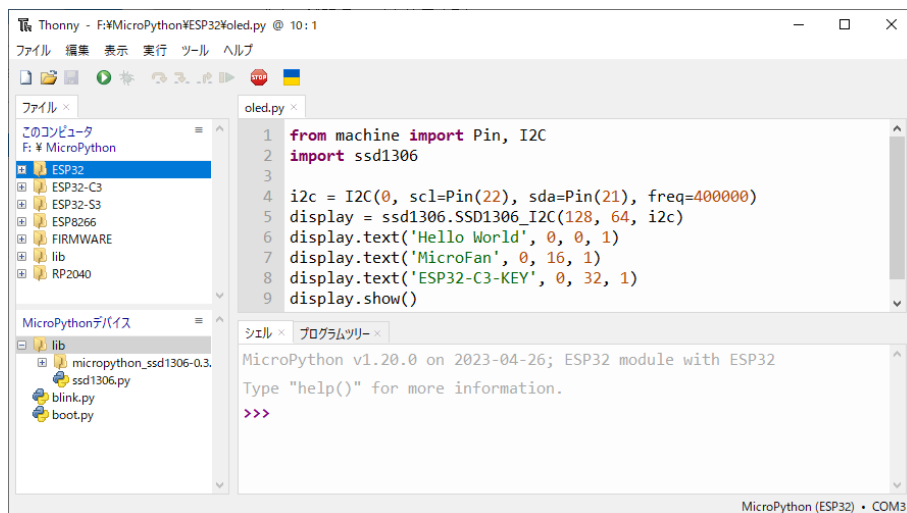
Thonny - F:¥MicroPython¥ESP32¥oled.py @ 10 : 1

ファイル 編集 表示 実行 ツール ヘルプ

ファイル ×

このコンピュータ
F: ¥ MicroPython

ESP32
ESP32-C3
ESP32-S3
ESP8266
FIRMWARE
lib
RP2040

MicroPythonデバイス

lib
micropython_ssd1306-0.3.
ssd1306.py
blink.py
boot.py

oled.py ×

1 from machine import Pin, I2C
2 import ssd1306
3
4 i2c = I2C(0, scl=Pin(22), sda=Pin(21), freq=400000)
5 display = ssd1306.SSD1306_I2C(128, 64, i2c)
6 display.text('Hello World', 0, 0, 1)
7 display.text('MicroFan', 0, 16, 1)
8 display.text('ESP32-C3-KEY', 0, 32, 1)
9 display.show()

シェル × プログラムツリー ×

MicroPython v1.20.0 on 2023-04-26; ESP32 module with ESP32

Type "help()" for more information.

>>>

MicroPython (ESP32) • COM3